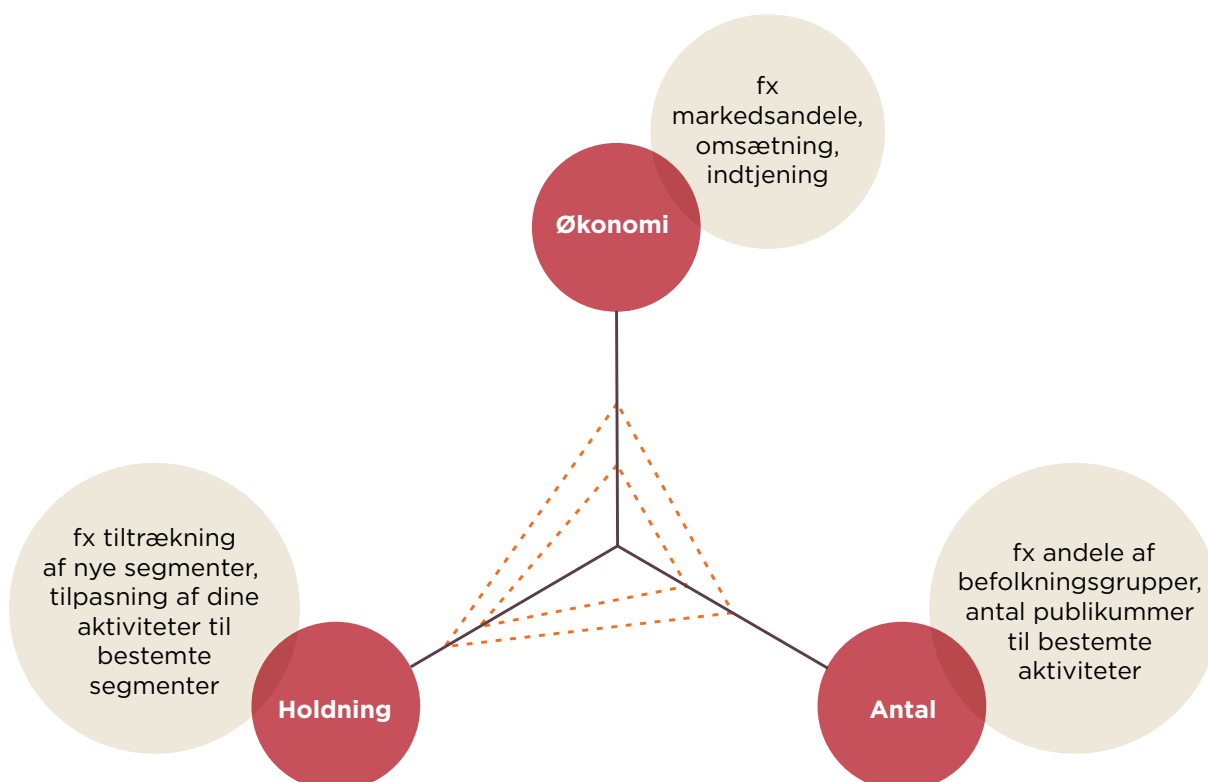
fx markedsandele, omsætning, indtjening

Økonomi

fx tiltrækning af nye segmenter, tilpasning af dine aktiviteter til bestemte segmenter

Holdning

fx andele af befolkningsgrupper, antal publikummer til bestemte aktiviteter

Antal